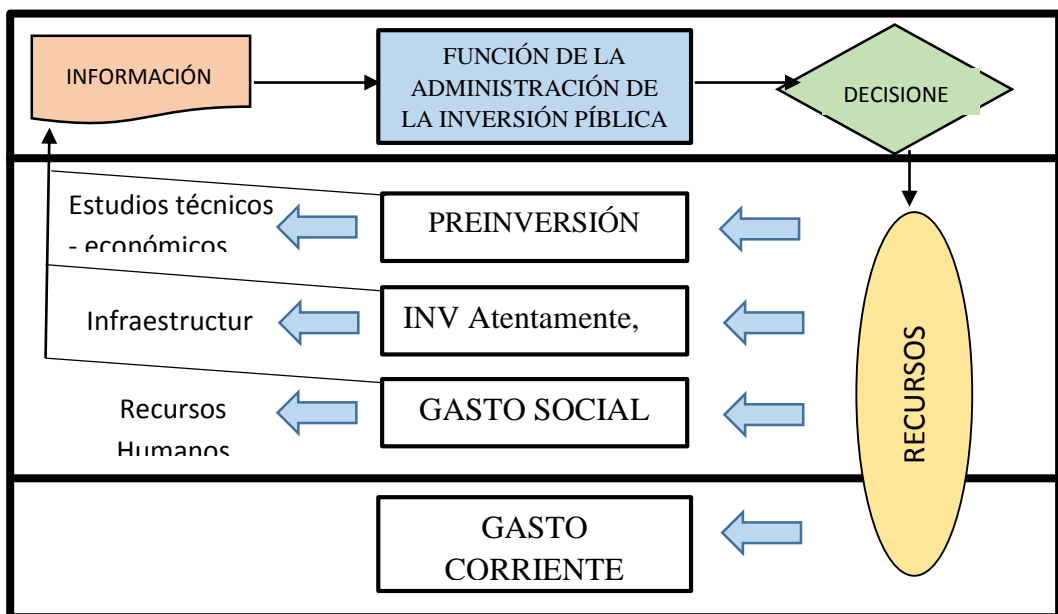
INFORMACIÓN

FUNCIÓN DE LA ADMINISTRACIÓN DE LA INVERSIÓN PÍBLICA

DECISIONE

Estudios técnicos - económicos

PREINVERSIÓN

Infraestructur

INV Atentamente,

Recursos Humanos

GASTO SOCIAL

RECURSOS

GASTO CORRIENTE